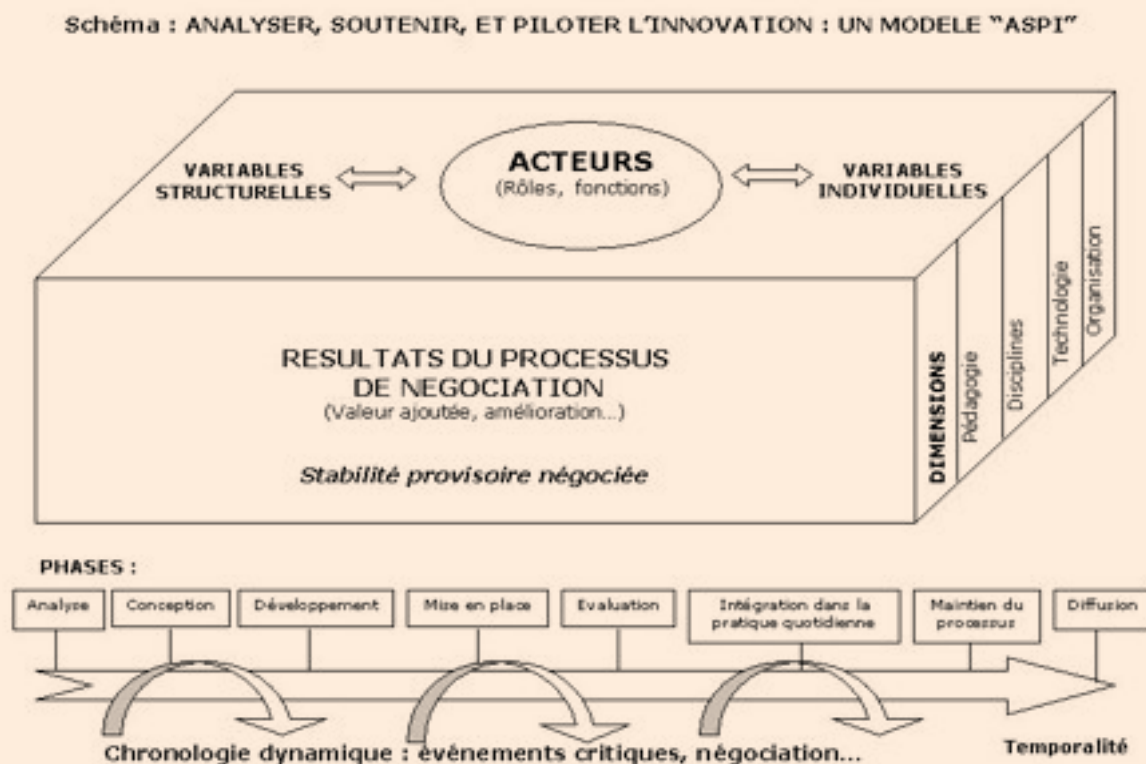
Schéma : ANALYSER, SOUTENIR, ET PILOTER L'INNOVATION : UN MODELE "ASPI"

VARIABLES STRUCTURELLES

ACTEURS
(Rôles, fonctions)

VARIABLES INDIVIDUELLES

RESULTATS DU PROCESSUS DE NEGOCIATION
(Valeur ajoutée, amélioration...)

Stabilité provisoire négociée

DIMENSIONS

Pédagogie

Disciplines

Technologie

Organisation

PHASES :

Analyse

Conception

Développement

Mise en place

Evaluation

Intégration dans la pratique quotidienne

Maintien du processus

Diffusion

Chronologie dynamique : évènements critiques, négociation...

Temporalité